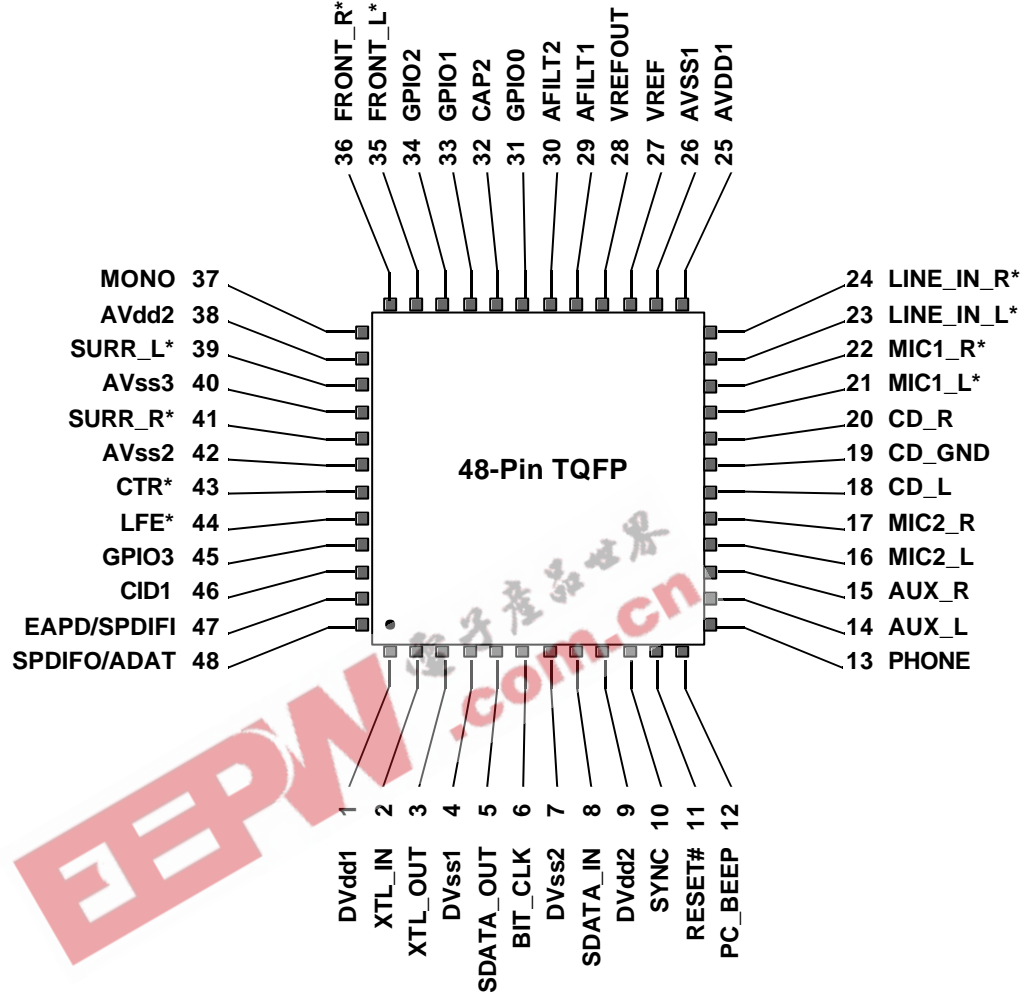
FRONT_R* FRONT_L* GPIO2 GPIO1 CAP2 GPIO0 AFILT2 AFILT1 VREFOUT VREF AVSS1 AVDD1
36 35 34 33 32 31 30 29 28 27 26 25

MONO 37
AVdd2 38
SURR_L* 39
AVss3 40
SURR_R* 41
AVss2 42
CTR* 43
LFE* 44
GPIO3 45
CID1 46
EAPD/SPDIFI 47
SPDIFO/ADAT 48

24 LINE_IN_R*
23 LINE_IN_L*
22 MIC1_R*
21 MIC1_L*
20 CD_R
19 CD_GND
18 CD_L
17 MIC2_R
16 MIC2_L
15 AUX_R
14 AUX_L
13 PHONE

48-Pin TQFP

电子产品世界
EEPW.com.cn

1 2 3 4 5 6 7 8 9 10 11 12
DVdd1 XTL_IN XTL_OUT DVss1 SDATA_OUT BIT_CLK DVss2 SDATA_IN DVdd2 SYNC RESET# PC_BEEP